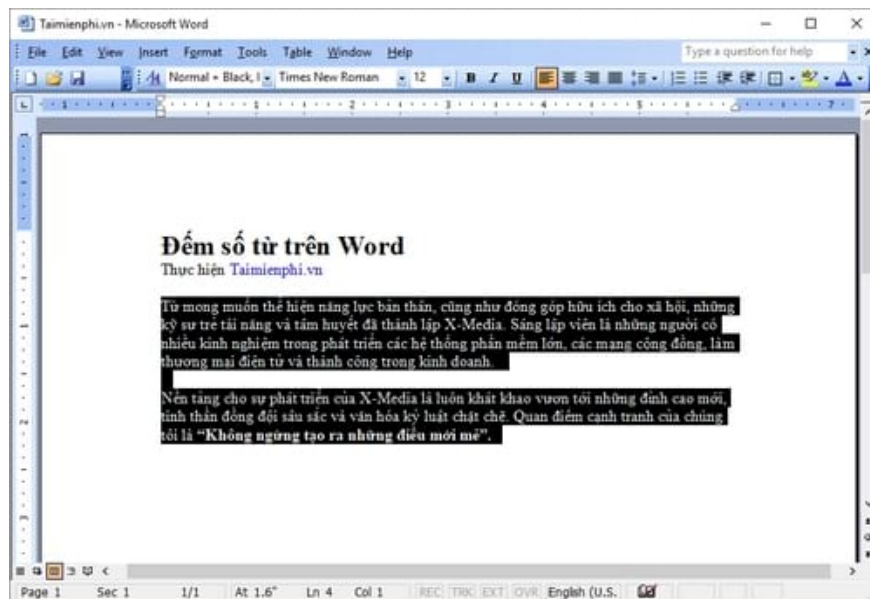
Taimienphi.vn - Microsoft Word

File Edit View Insert Format Tools Table Window Help

Type a question for help

Normal + Black, I Times New Roman 12 B I U

Đếm số từ trên Word

Thực hiện Taimienphi.vn

Từ mong muốn thể hiện năng lực bản thân, cũng như đóng góp hữu ích cho xã hội, những kỹ sư trẻ tài năng và tâm huyết đã thành lập X-Media. Sáng lập viên là những người có nhiều kinh nghiệm trong phát triển các hệ thống phần mềm lớn, các mạng cộng đồng, làm thương mại điện tử và thành công trong kinh doanh.

Nền tảng cho sự phát triển của X-Media là luôn khát khao vươn tới những đỉnh cao mới, tinh thần đồng đội sâu sắc và văn hóa kỷ luật chặt chẽ. Quan điểm cạnh tranh của chúng tôi là "Không ngừng tạo ra những điều mới mẻ".

Page 1 Sec 1 1/1 At 1.6" Ln 4 Col 1 REC TRK EXT OVR English (U.S.